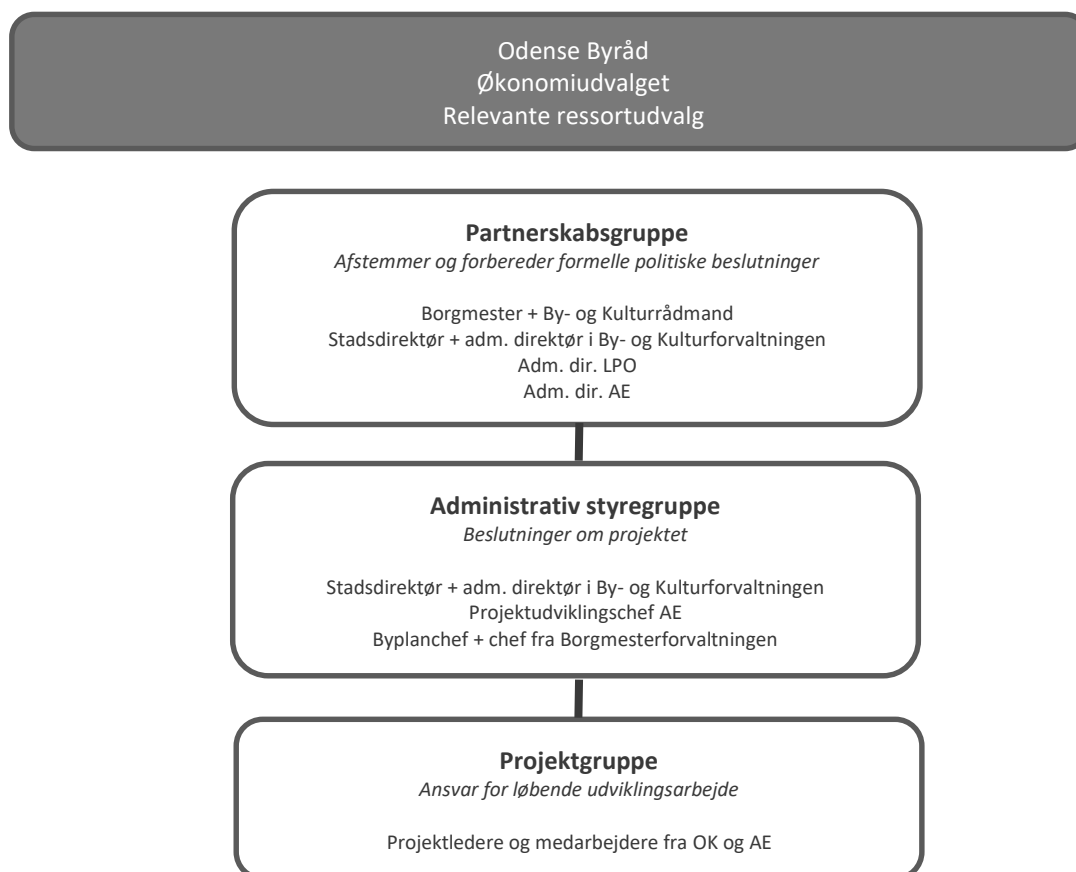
Odense Byråd
Økonomiudvalget
Relevante ressortudvalg

**Partnerskabsgruppe**
*Afstemmer og forbereder formelle politiske beslutninger*

Borgmester + By- og Kulturrådmand
Stadsdirektør + adm. direktør i By- og Kulturforvaltningen
Adm. dir. LPO
Adm. dir. AE

**Administrativ styregruppe**
*Beslutninger om projektet*

Stadsdirektør + adm. direktør i By- og Kulturforvaltningen
Projektudviklingschef AE
Byplanchef + chef fra Borgmesterforvaltningen

**Projektgruppe**
*Ansvar for løbende udviklingsarbejde*

Projektledere og medarbejdere fra OK og AE